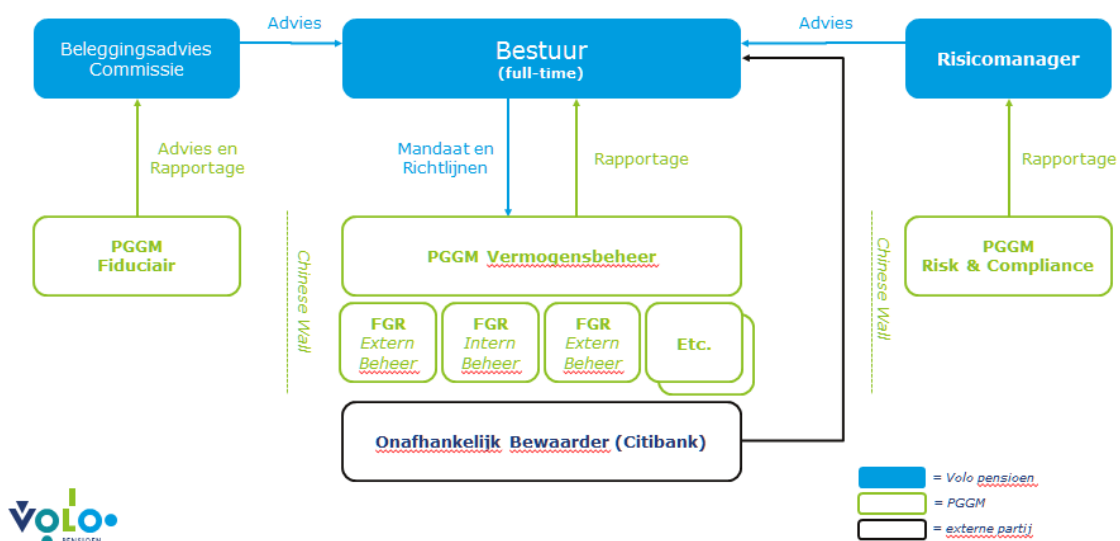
Beleggingsadvies Commissie

Advies

Bestuur
(full-time)

Advies

Risicomanager

Advies en Rapportage

Mandaat en Richtlijnen

Rapportage

Rapportage

PGGM Fiduciair

Chinese Wall

PGGM Vermogensbeheer

Chinese Wall

PGGM Risk & Compliance

FGR Extern Beheer

FGR Intern Beheer

FGR Extern Beheer

Etc.

Onafhankelijk Bewaarder (Citibank)

= Volo pensioen
= PGGM
= externe partij

VOLO PENSIOEN